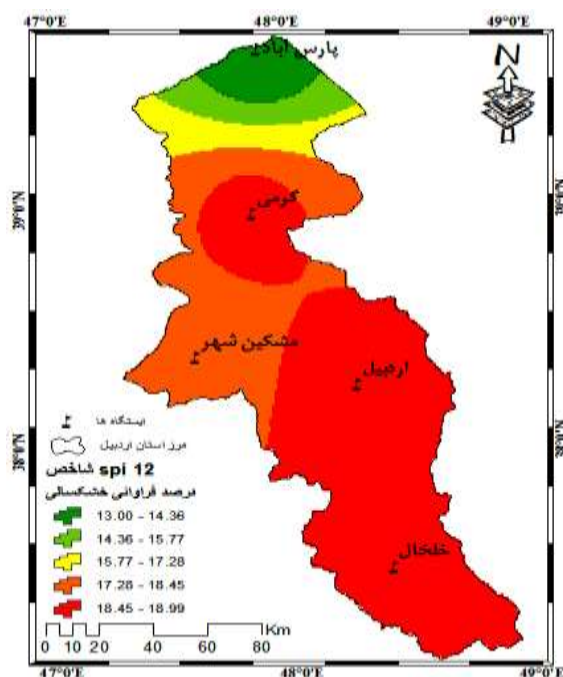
47°0'E
48°0'E
49°0'E
N
پارس آباد
کوثر
39°0'N
39°0'N
مشکین شهر
اردبیل
ایستگاه ها
مرز استان اردبیل
38°0'N
38°0'N
spi 12 شاخص
درصد فراوانی خشکسالی
13.00 - 14.36
14.36 - 15.77
15.77 - 17.28
17.28 - 18.45
18.45 - 18.99
خلخال
Km
0 10 20 40 60 80
47°0'E
48°0'E
49°0'E